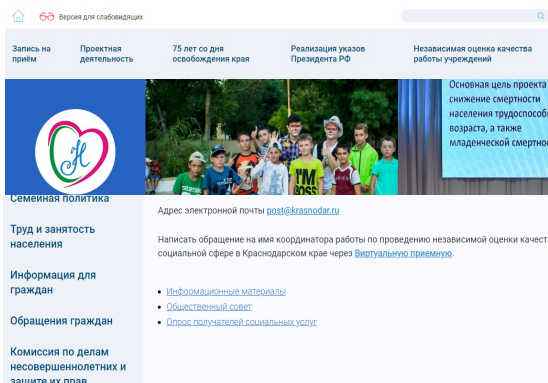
Версия для слабовидящих

Запись на приём

Проектная деятельность

75 лет со дня освобождения края

Реализация указов Президента РФ

Независимая оценка качества работы учреждений

Основная цель проекта снижение смертности населения трудоспособ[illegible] возраста, а также младенческой смертно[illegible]

Семейная политика

Труд и занятость населения

Информация для граждан

Обращения граждан

Комиссия по делам несовершеннолетних и защите их прав

Адрес электронной почты post@krasnodar.ru

Написать обращение на имя координатора работы по проведению независимой оценки качест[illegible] социальной сфере в Краснодарском крае через Виртуальную приемную.

• Информационные материалы
• Общественный совет
• Опрос получателей социальных услуг